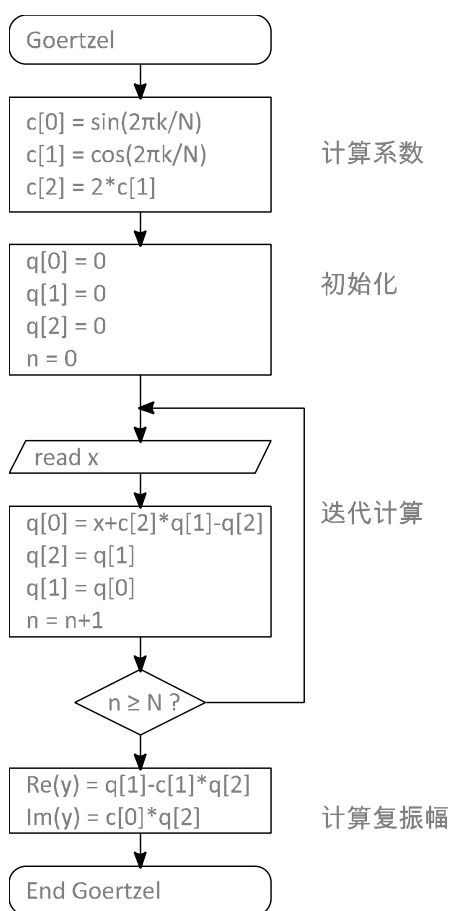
Goertzel

c[0] = sin(2πk/N)
c[1] = cos(2πk/N)
c[2] = 2*c[1]

计算系数

q[0] = 0
q[1] = 0
q[2] = 0
n = 0

初始化

read x

q[0] = x+c[2]*q[1]-q[2]
q[2] = q[1]
q[1] = q[0]
n = n+1

迭代计算

n ≥ N ?

Re(y) = q[1]-c[1]*q[2]
Im(y) = c[0]*q[2]

计算复振幅

End Goertzel